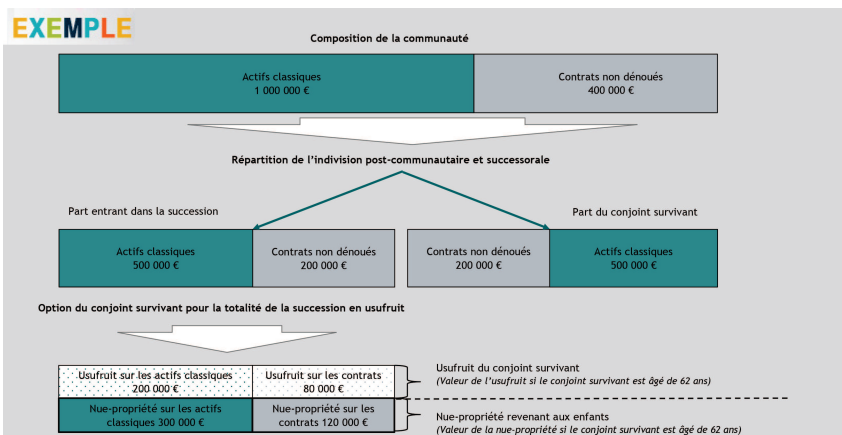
EXEMPLE

Composition de la communauté

Actifs classiques
1 000 000 €

Contrats non dénoués
400 000 €

Répartition de l'indivision post-communautaire et successorale

Part entrant dans la succession

Part du conjoint survivant

Actifs classiques
500 000 €

Contrats non dénoués
200 000 €

Contrats non dénoués
200 000 €

Actifs classiques
500 000 €

Option du conjoint survivant pour la totalité de la succession en usufruit

Usufruit sur les actifs classiques
200 000 €

Usufruit sur les contrats
80 000 €

Usufruit du conjoint survivant
(Valeur de l'usufruit si le conjoint survivant est âgé de 62 ans)

Nue-propriété sur les actifs classiques 300 000 €

Nue-propriété sur les contrats 120 000 €

Nue-propriété revenant aux enfants
(Valeur de la nue-propriété si le conjoint survivant est âgé de 62 ans)